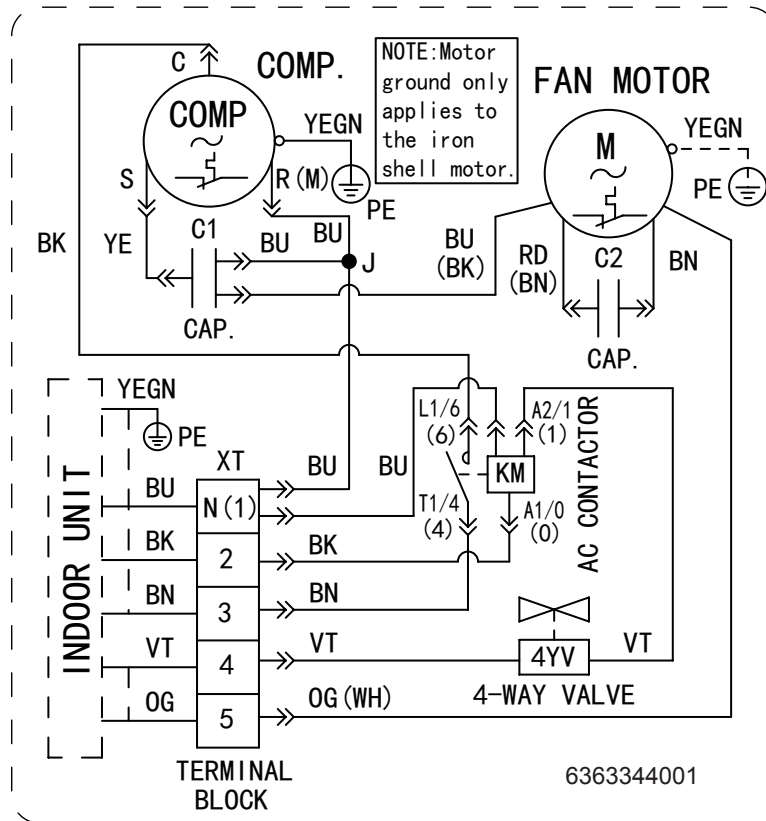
C
COMP.
COMP
YEGN
NOTE:Motor ground only applies to the iron shell motor.
FAN MOTOR
M
YEGN
PE
S
R (M)
PE
BK
YE
C1
BU
BU
J
BU (BK)
RD (BN)
C2
BN
CAP.
CAP.
YEGN
PE
L1/6 (6)
A2/1 (1)
AC CONTACTOR
KM
INDOOR UNIT
XT
BU
BU
BU
N (1)
T1/4 (4)
A1/0 (0)
BK
2
BK
BN
3
BN
VT
4
VT
4YV
VT
OG
5
OG (WH)
4-WAY VALVE
TERMINAL BLOCK
6363344001